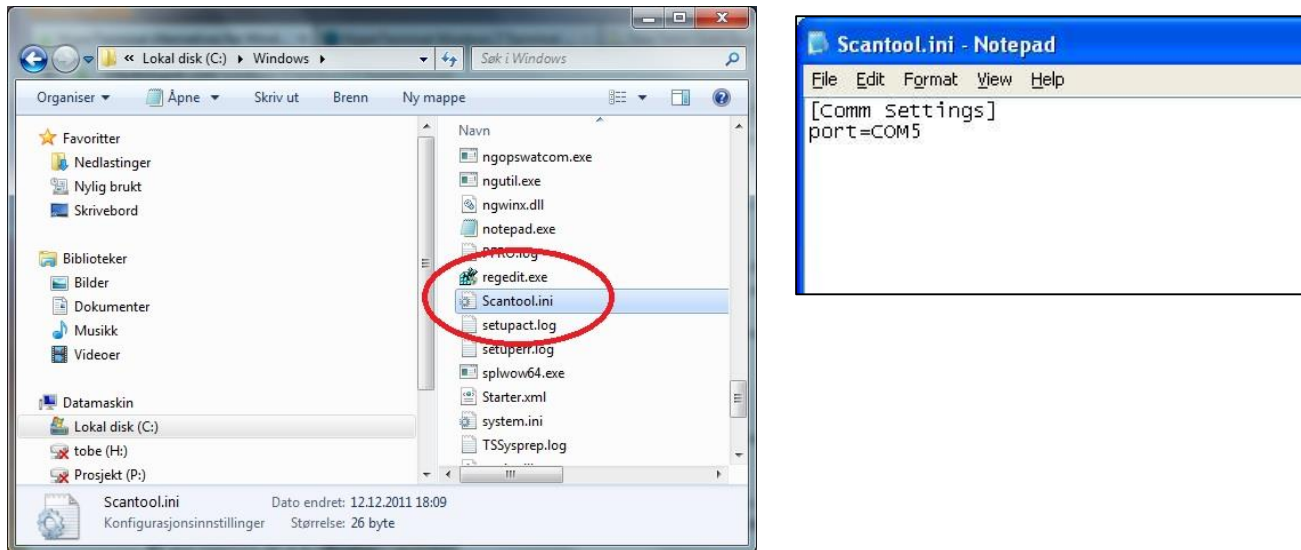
« Lokal disk (C:) ▸ Windows ▸

Søk i Windows

Organiser ▾ Åpne ▾ Skriv ut Brenn Ny mappe

Favoritter
Nedlastinger
Nylig brukt
Skrivebord

Biblioteker
Bilder
Dokumenter
Musikk
Videoer

Datamaskin
Lokal disk (C:)
tobe (H:)
Prosjekt (P:)

Navn
ngopswatcom.exe
ngutil.exe
ngwinx.dll
notepad.exe
PFRO.log
regedit.exe
Scantool.ini
setupact.log
setuperr.log
splwow64.exe
Starter.xml
system.ini
TSSysprep.log

Scantool.ini Dato endret: 12.12.2011 18:09
Konfigurasjonsinnstillinger Størrelse: 26 byte

Scantool.ini - Notepad
File Edit Format View Help
[Comm Settings]
port=COM5